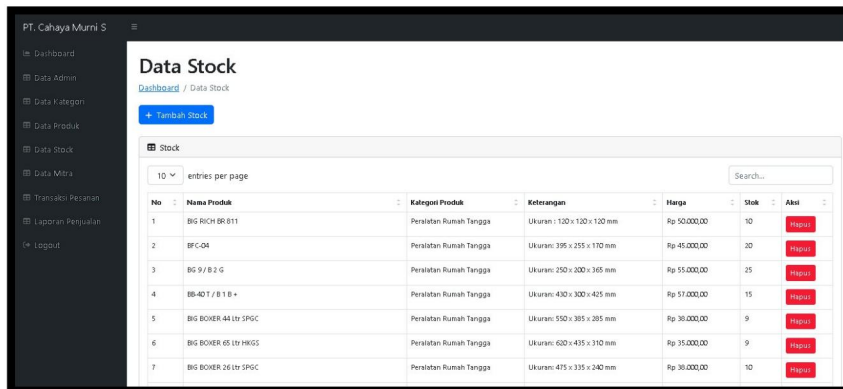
PT. Cahaya Murni S ≡

Dashboard
Data Admin
Data Kategori
Data Produk
Data Stock
Data Mitra
Transaksi Pesanan
Laporan Penjualan
Logout

Data Stock

Dashboard / Data Stock

+ Tambah Stock

Stock

10 entries per page

Search...

| No | Nama Produk | Kategori Produk | Keterangan | Harga | Stok | Aksi |
|---|---|---|---|---|---|---|
| 1 | BIG RICH BR 811 | Peralatan Rumah Tangga | Ukuran : 120 x 120 x 120 mm | Rp 50.000,00 | 10 | Hapus |
| 2 | BFC-04 | Peralatan Rumah Tangga | Ukuran: 395 x 255 x 170 mm | Rp 45.000,00 | 20 | Hapus |
| 3 | BG 9 / B 2 G | Peralatan Rumah Tangga | Ukuran: 250 x 200 x 365 mm | Rp 55.000,00 | 25 | Hapus |
| 4 | BB-40 T / B 1 B + | Peralatan Rumah Tangga | Ukuran: 430 x 300 x 425 mm | Rp 57.000,00 | 15 | Hapus |
| 5 | BIG BOXER 44 Ltr SPGC | Peralatan Rumah Tangga | Ukuran: 550 x 385 x 285 mm | Rp 30.000,00 | 9 | Hapus |
| 6 | BIG BOXER 65 Ltr HKGS | Peralatan Rumah Tangga | Ukuran: 620 x 435 x 310 mm | Rp 35.000,00 | 9 | Hapus |
| 7 | BIG BOXER 26 Ltr SPGC | Peralatan Rumah Tangga | Ukuran: 475 x 335 x 240 mm | Rp 30.000,00 | 10 | Hapus |